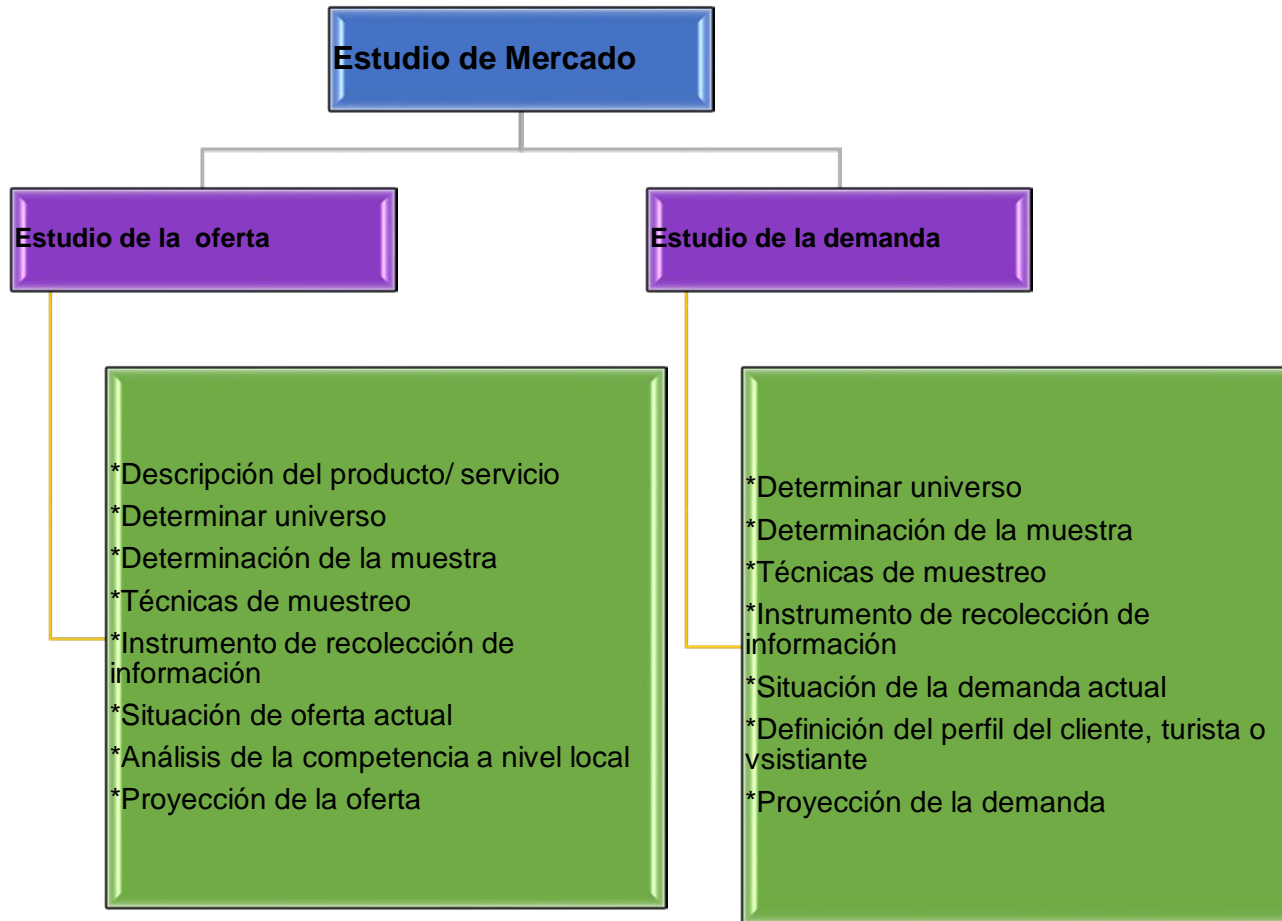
Estudio de Mercado

Estudio de la oferta

Estudio de la demanda

*Descripción del producto/ servicio
*Determinar universo
*Determinación de la muestra
*Técnicas de muestreo
*Instrumento de recolección de información
*Situación de oferta actual
*Análisis de la competencia a nivel local
*Proyección de la oferta

*Determinar universo
*Determinación de la muestra
*Técnicas de muestreo
*Instrumento de recolección de información
*Situación de la demanda actual
*Definición del perfil del cliente, turista o vsistiante
*Proyección de la demanda